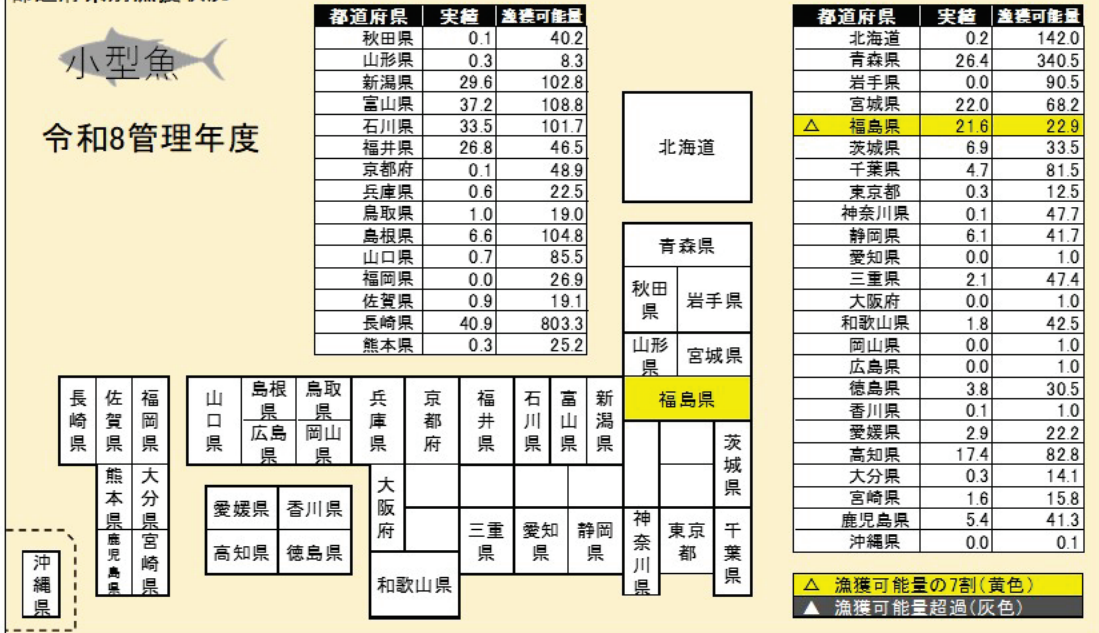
小型魚

令和8管理年度

| 都道府県 | 実績 | 漁獲可能量 |
|---|---|---|
| 秋田県 | 0.1 | 40.2 |
| 山形県 | 0.3 | 8.3 |
| 新潟県 | 29.6 | 102.8 |
| 富山県 | 37.2 | 108.8 |
| 石川県 | 33.5 | 101.7 |
| 福井県 | 26.8 | 46.5 |
| 京都府 | 0.1 | 48.9 |
| 兵庫県 | 0.6 | 22.5 |
| 鳥取県 | 1.0 | 19.0 |
| 島根県 | 6.6 | 104.8 |
| 山口県 | 0.7 | 85.5 |
| 福岡県 | 0.0 | 26.9 |
| 佐賀県 | 0.9 | 19.1 |
| 長崎県 | 40.9 | 803.3 |
| 熊本県 | 0.3 | 25.2 |

| 都道府県 | 実績 | 漁獲可能量 |
|---|---|---|
| 北海道 | 0.2 | 142.0 |
| 青森県 | 26.4 | 340.5 |
| 岩手県 | 0.0 | 90.5 |
| 宮城県 | 22.0 | 68.2 |
| △ 福島県 | 21.6 | 22.9 |
| 茨城県 | 6.9 | 33.5 |
| 千葉県 | 4.7 | 81.5 |
| 東京都 | 0.3 | 12.5 |
| 神奈川県 | 0.1 | 47.7 |
| 静岡県 | 6.1 | 41.7 |
| 愛知県 | 0.0 | 1.0 |
| 三重県 | 2.1 | 47.4 |
| 大阪府 | 0.0 | 1.0 |
| 和歌山県 | 1.8 | 42.5 |
| 岡山県 | 0.0 | 1.0 |
| 広島県 | 0.0 | 1.0 |
| 徳島県 | 3.8 | 30.5 |
| 香川県 | 0.1 | 1.0 |
| 愛媛県 | 2.9 | 22.2 |
| 高知県 | 17.4 | 82.8 |
| 大分県 | 0.3 | 14.1 |
| 宮崎県 | 1.6 | 15.8 |
| 鹿児島県 | 5.4 | 41.3 |
| 沖縄県 | 0.0 | 0.1 |

北海道
青森県
秋田県 岩手県
山形県 宮城県
福島県
長崎県 佐賀県 福岡県 山口県 島根県 鳥取県 広島県 岡山県 兵庫県 京都府 福井県 石川県 富山県 新潟県 茨城県
熊本県 大分県 鹿児島県 宮崎県
愛媛県 香川県 高知県 徳島県
大阪府 三重県 愛知県 静岡県 神奈川県 東京都 千葉県
和歌山県
沖縄県

△ 漁獲可能量の7割(黄色)
▲ 漁獲可能量超過(灰色)